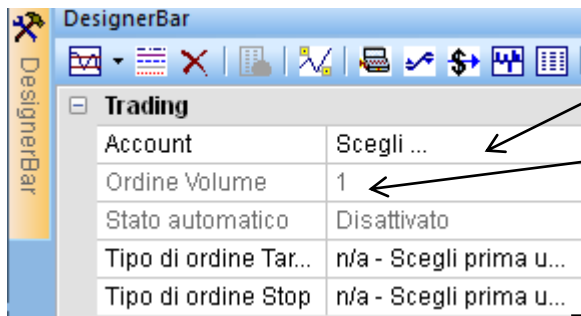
DesignerBar

DesignerBar

⊟ Trading

| Account | Scegli ... |
|---|---|
| Ordine Volume | 1 |
| Stato automatico | Disattivato |
| Tipo di ordine Tar... | n/a - Scegli prima u... |
| Tipo di ordine Stop | n/a - Scegli prima u... |